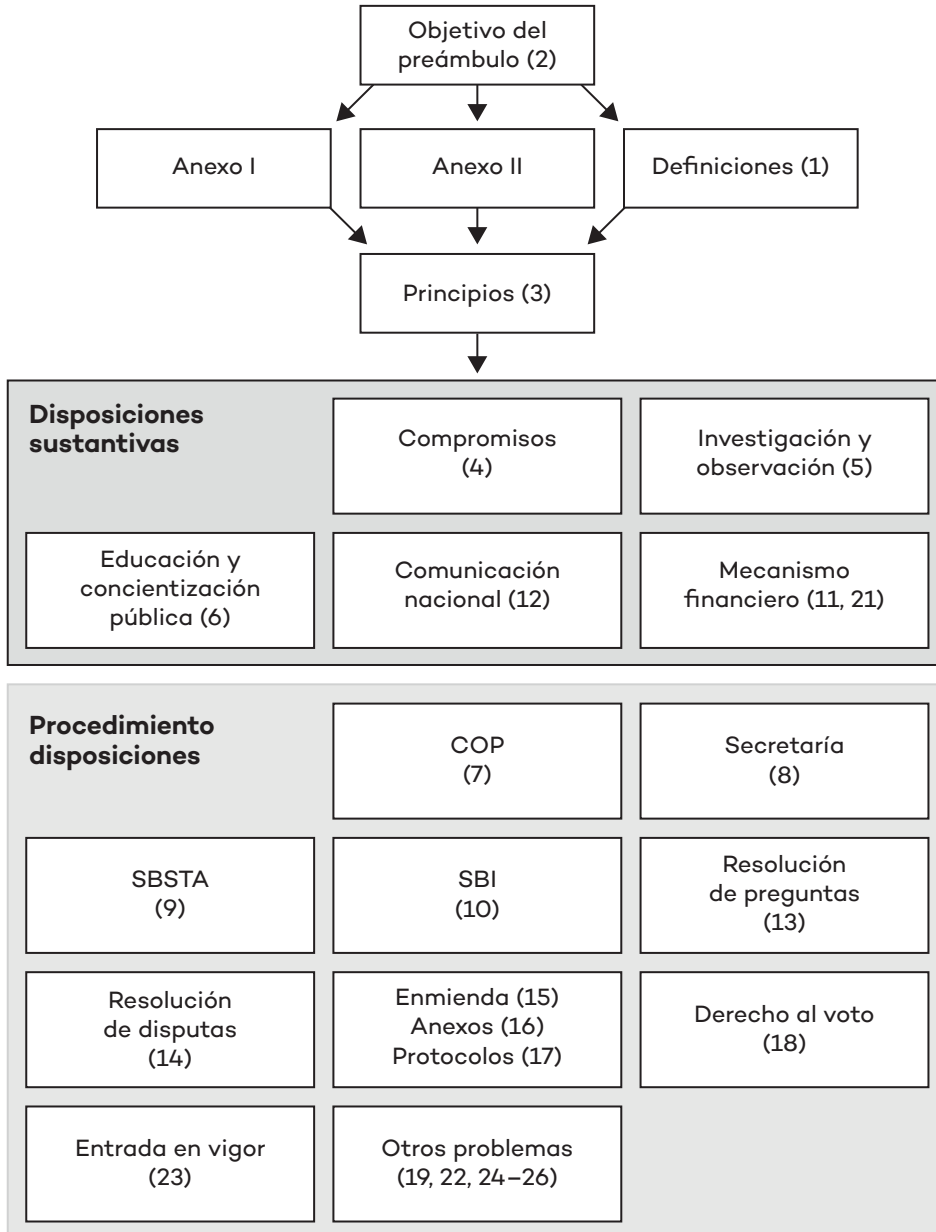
Objetivo del preámbulo (2)

Anexo I

Anexo II

Definiciones (1)

Principios (3)

**Disposiciones sustantivas**

Compromisos (4)

Investigación y observación (5)

Educación y concientización pública (6)

Comunicación nacional (12)

Mecanismo financiero (11, 21)

**Procedimiento disposiciones**

COP (7)

Secretaría (8)

SBSTA (9)

SBI (10)

Resolución de preguntas (13)

Resolución de disputas (14)

Enmienda (15)
Anexos (16)
Protocolos (17)

Derecho al voto (18)

Entrada en vigor (23)

Otros problemas (19, 22, 24–26)